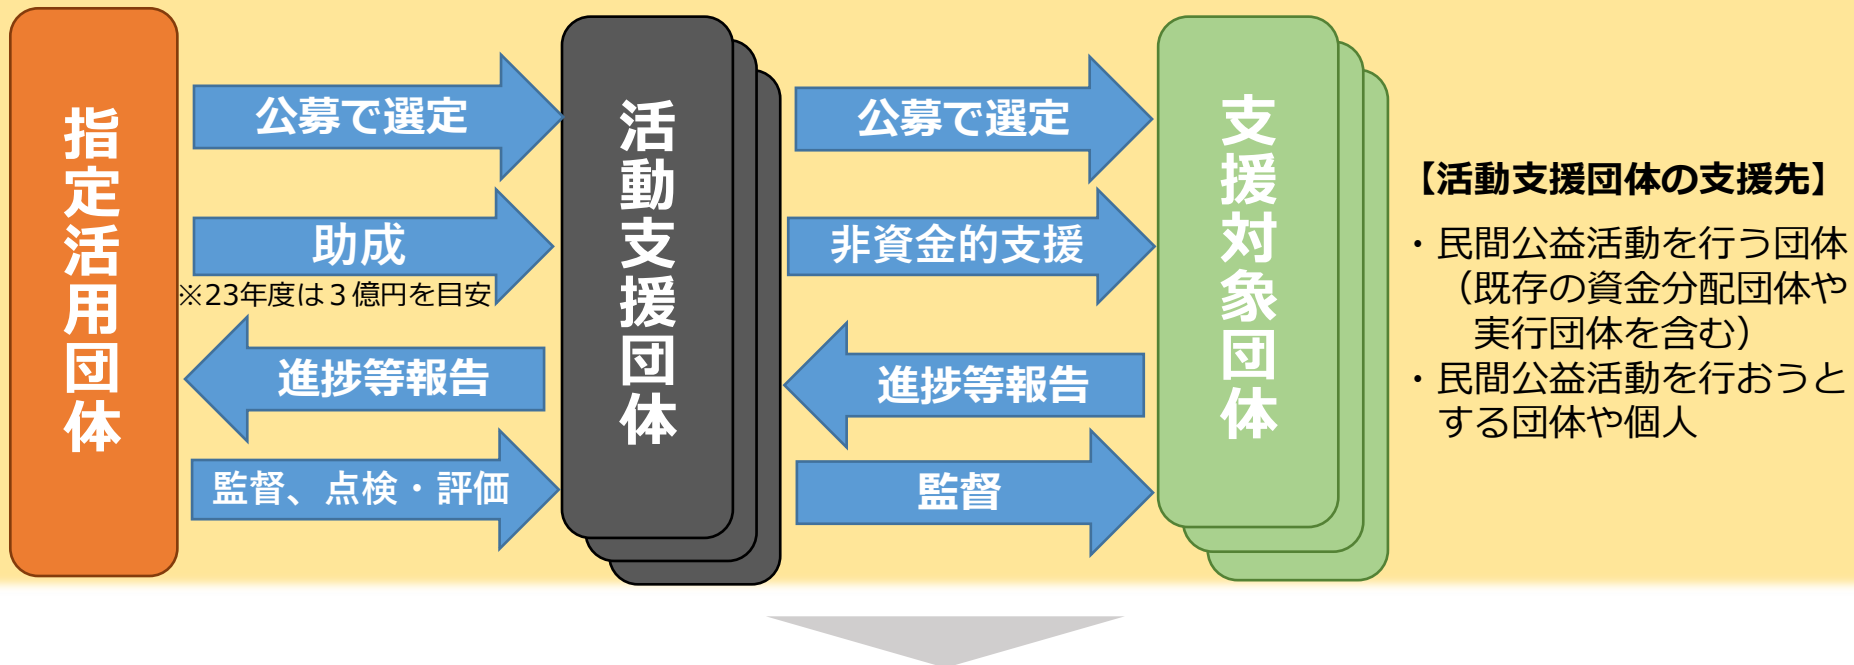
指定活用団体

公募で選定

助成
※23年度は３億円を目安

進捗等報告

監督、点検・評価

活動支援団体

公募で選定

非資金的支援

進捗等報告

監督

支援対象団体

【活動支援団体の支援先】
・民間公益活動を行う団体（既存の資金分配団体や実行団体を含む）
・民間公益活動を行おうとする団体や個人